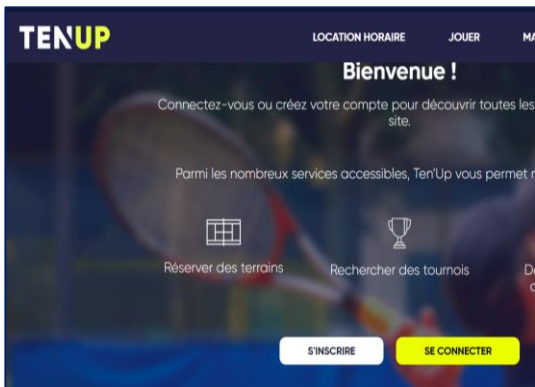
TENUP

LOCATION HORAIRE JOUER MA

Bienvenue !

Connectez-vous ou créez votre compte pour découvrir toutes les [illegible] site.

Parmi les nombreux services accessibles, Ten'Up vous permet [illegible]

Réserver des terrains

Rechercher des tournois

D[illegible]

S'INSCRIRE

SE CONNECTER